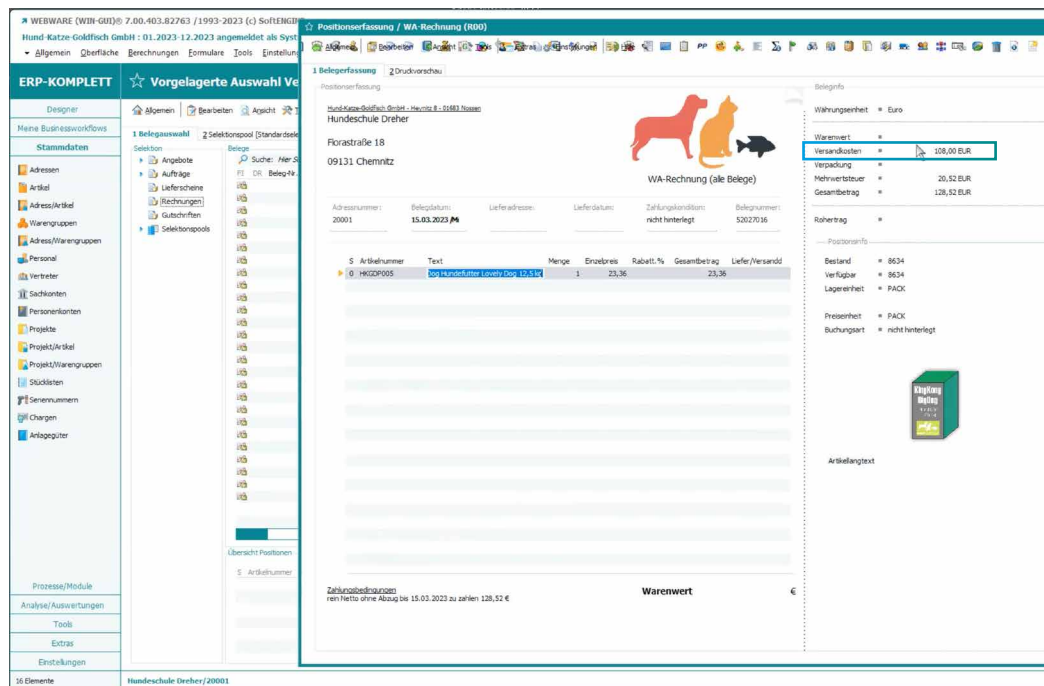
WEBWARE (WIN-GUI)® 7.00.403.82763 /1993-2023 (c) SoftENGINE
Hund-Katze-Goldfisch GmbH : 01.2023-12.2023 angemeldet als Syst
Allgemein Oberfläche Berechnungen Formulare Tools Einstellungen

ERP-KOMPLETT
Vorgelagerte Auswahl Ve

Designer
Meine Businessworkflows
Stammdaten
Adressen
Artikel
Adress/Artikel
Warengruppen
Adress/Warengruppen
Personal
Vertreter
Sachkonten
Personenkonten
Projekte
Projekt/Artikel
Projekt/Warengruppen
Stücklisten
Seriennummern
Chargen
Anlagegüter

Prozesse/Module
Analyse/Auswertungen
Tools
Extras
Einstellungen
16 Elemente

Allgemein Bearbeiten Ansicht
1 Belegauswahl 2 Selektionspool [Standardsele
Selektion
Angebote
Aufträge
Lieferscheine
Rechnungen
Gutschriften
Selektionspools
Belege
Suche: Hier S
Pl DR Beleg-Nr.
Übersicht Positionen
S Artikelnummer

Hundeschule Dreher/20001

Positionserfassung / WA-Rechnung (R00)
Allgemein Bearbeiten Ansicht Tools Extras Einstellungen Hilfe
1 Belegerfassung 2 Druckvorschau
Positionserfassung
Hund-Katze-Goldfisch GmbH - Heynitz 8 - 01683 Nossen
Hundeschule Dreher
Florastraße 18
09131 Chemnitz
WA-Rechnung (alle Belege)

| Adressnummer: | Belegdatum: | Lieferadresse: | Lieferdatum: | Zahlungskondition: | Belegnummer: |
|---|---|---|---|---|---|
| 20001 | 15.03.2023 | | | nicht hinterlegt | 52027016 |

| S | Artikelnummer | Text | Menge | Einzelpreis | Rabatt.% | Gesamtbetrag | Liefer/Versandd |
|---|---|---|---|---|---|---|---|
| 0 | HKGDP005 | Dog Hundefutter Lovely Dog 12,5 kg | 1 | 23,36 | | 23,36 | |

Zahlungsbedingungen
rein Netto ohne Abzug bis 15.03.2023 zu zahlen 128,52 €
Warenwert €

Beleginfo
Währungseinheit • Euro
Warenwert •
Versandkosten • 108,00 EUR
Verpackung •
Mehrwertsteuer • 20,52 EUR
Gesamtbetrag • 128,52 EUR
Rohertrag •
Positionsinfo
Bestand • 8634
Verfügbar • 8634
Lagereinheit • PACK
Preiseinheit • PACK
Buchungsart • nicht hinterlegt
KingKong BigDog
Artikellangtext